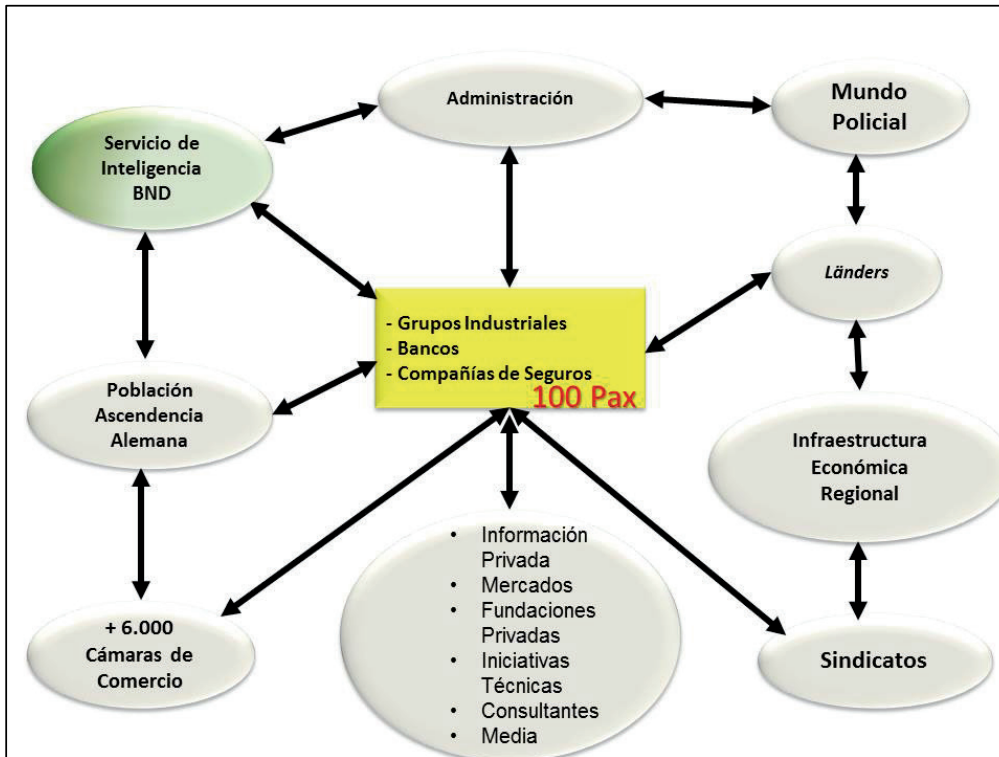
Administración

Mundo Policial

Servicio de Inteligencia BND

Länders

- Grupos Industriales
- Bancos
- Compañías de Seguros
100 Pax

Población Ascendencia Alemana

Infraestructura Económica Regional

- Información Privada
- Mercados
- Fundaciones Privadas
- Iniciativas Técnicas
- Consultantes
- Media

+ 6.000 Cámaras de Comercio

Sindicatos